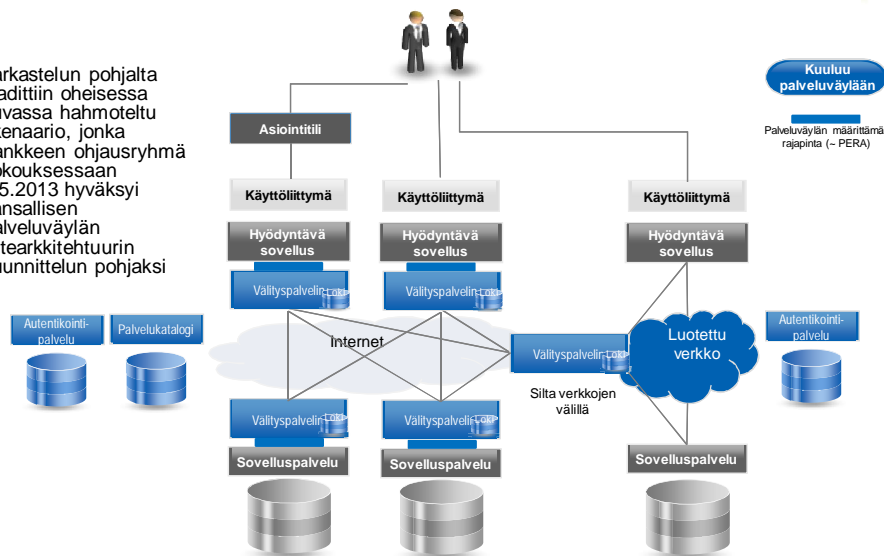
arkastelun pohjalta
aadittiin oheisessa
uvassa hahmoteltu
kenaario, jonka
ankkeen ohjausryhmä
okouksessaan
5.2013 hyväksyi
ansallisen
alveluväylän
itearkkitehtuurin
uunnittelun pohjaksi

Kuuluu palveluväylään

Palveluväylän määrittämä rajapinta (~ PERA)

Asiointitili

Käyttöliittymä

Käyttöliittymä

Käyttöliittymä

Hyödyntävä sovellus

Hyödyntävä sovellus

Hyödyntävä sovellus

Välityspalvelin Loki

Välityspalvelin Loki

Autentikointipalvelu

Palvelukatalogi

Internet

Välityspalvelin Loki

Luotettu verkko

Autentikointipalvelu

Silta verkkojen välillä

Välityspalvelin Loki

Välityspalvelin Loki

Sovelluspalvelu

Sovelluspalvelu

Sovelluspalvelu